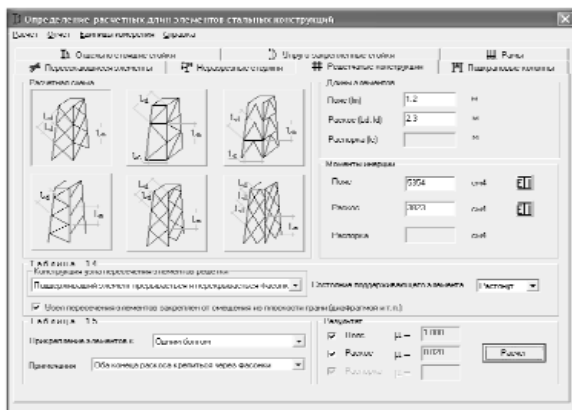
Определение расчетных длин элементов стальных конструкций

Расчет Отчет Единицы измерения Справка

Отдельно стоящие стойки | Упруго защемленные стойки | Рамы
Подстропильные элементы | Надкрановые стойки | Решетчатые конструкции | Подкрановые колонны

Расчетная схема

$l_d$ $l_m$ $l_d$ $l_m$ $l_d$ $l_m$ $l_c$ $l_d$ $l_m$ $l_d$ $l_m$ $l_d$ $l_m$

Длины элементов
Пояс (lm) 1.2 м
Раскос (ld, ld) 2.3 м
Распорка (lc) м

Моменты инерции
Пояс 5354 см4
Раскос 3020 см4
Распорка см4

Таблица 14
Конструкция узла пересечения элементов решетки
Поддерживающий элемент прерывается и перекрывается фасонк
Состояние поддерживающего элемента Растянут

Узел пересечения элементов закреплен от смещения из плоскости грани (диафрагмой и т.п.)

Таблица 15
Прикрепление элементов к: Одним болтом
Примечания: Оба конца раскоса крепятся через фасонки

Результат
Пояс μ = 1.000
Раскос μ = 0.070
Распорка μ =

Расчет